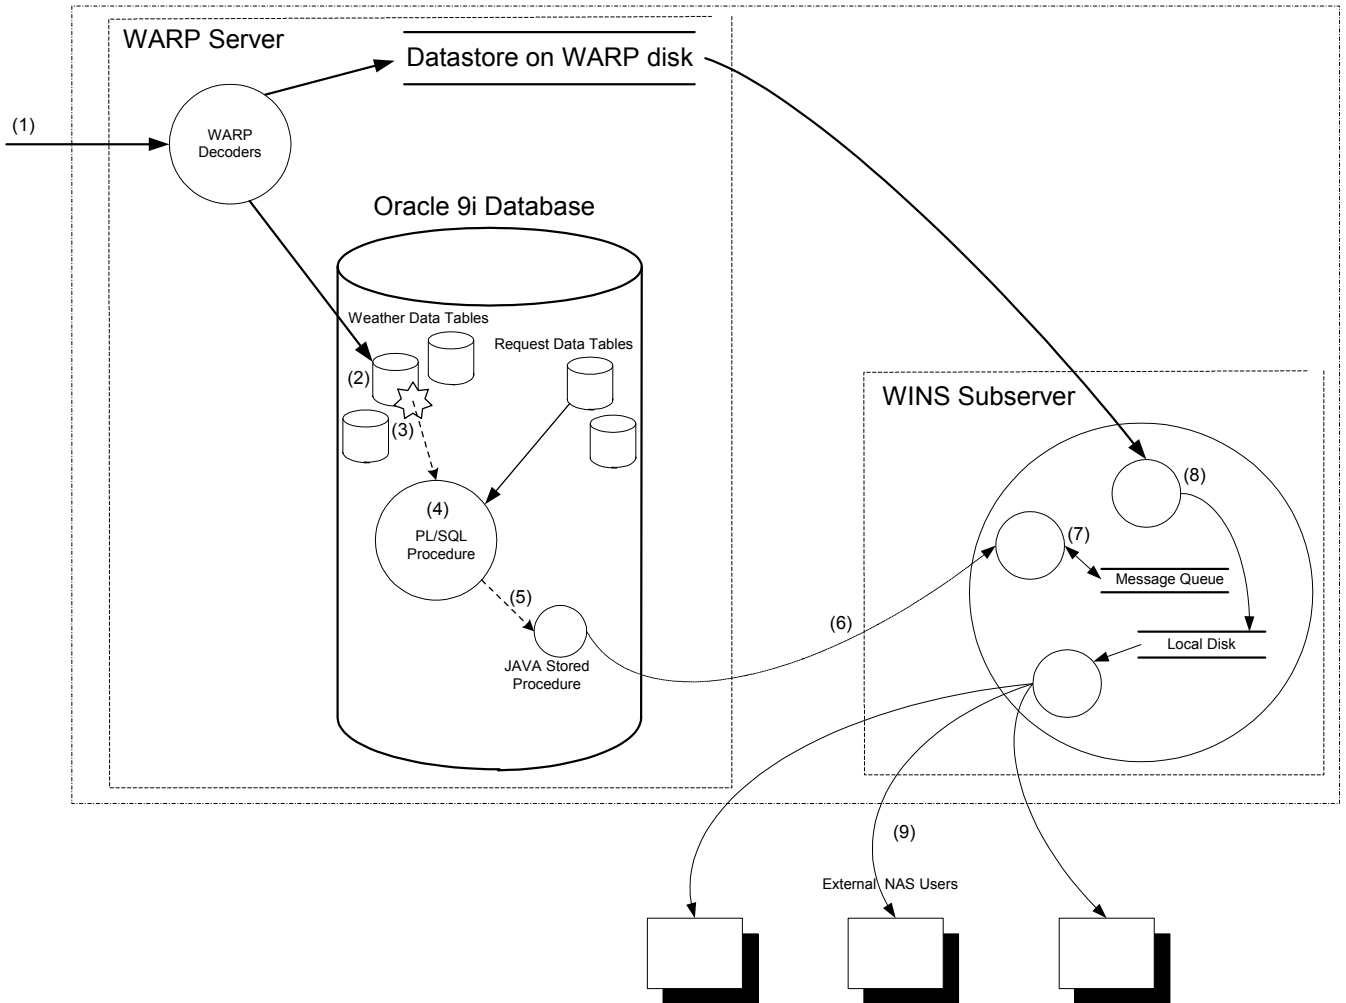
WARP Server

Datastore on WARP disk

(1)

WARP Decoders

Oracle 9i Database

Weather Data Tables

Request Data Tables

(2)

(3)

(4)

PL/SQL Procedure

(5)

JAVA Stored Procedure

WINS Subserver

(8)

(7)

Message Queue

(6)

Local Disk

(9)

External NAS Users